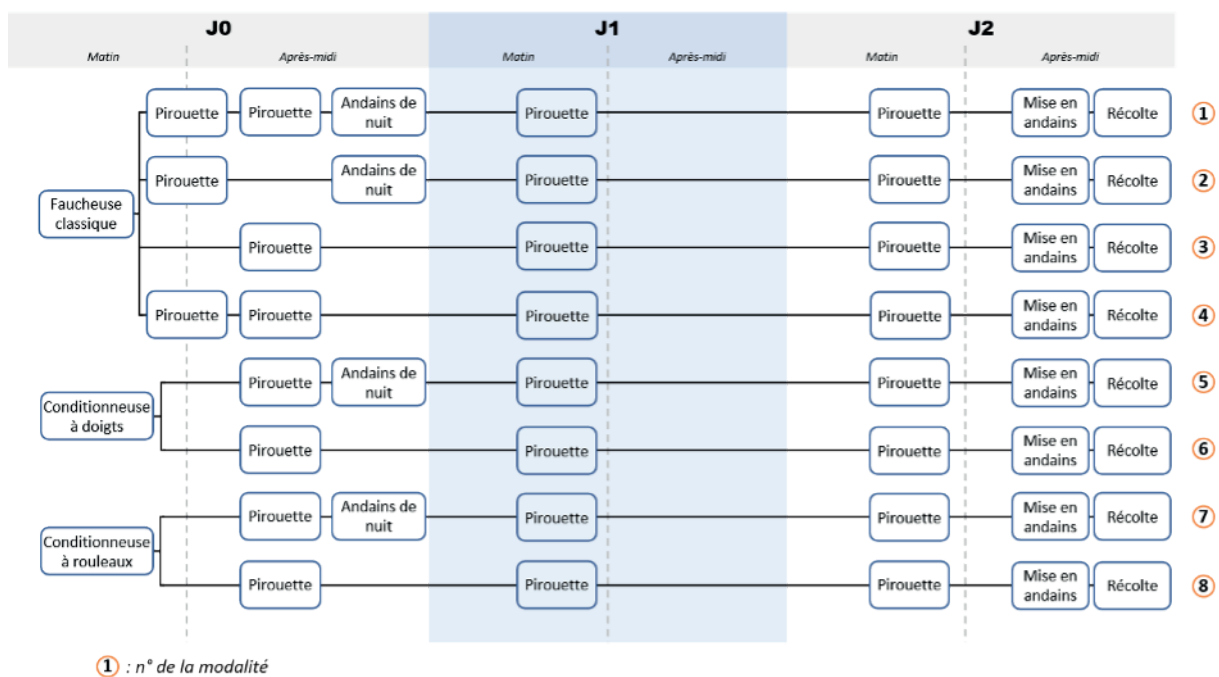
J0

Matin | Après-midi

J1

Matin | Après-midi

J2

Matin | Après-midi

Faucheuse classique

Pirouette — Pirouette — Andains de nuit — Pirouette — Pirouette — Mise en andains — Récolte ①

Pirouette — Andains de nuit — Pirouette — Pirouette — Mise en andains — Récolte ②

Pirouette — Pirouette — Pirouette — Mise en andains — Récolte ③

Pirouette — Pirouette — Pirouette — Pirouette — Mise en andains — Récolte ④

Conditionneuse à doigts

Pirouette — Andains de nuit — Pirouette — Pirouette — Mise en andains — Récolte ⑤

Pirouette — Pirouette — Pirouette — Mise en andains — Récolte ⑥

Conditionneuse à rouleaux

Pirouette — Andains de nuit — Pirouette — Pirouette — Mise en andains — Récolte ⑦

Pirouette — Pirouette — Pirouette — Mise en andains — Récolte ⑧

① : n° de la modalité